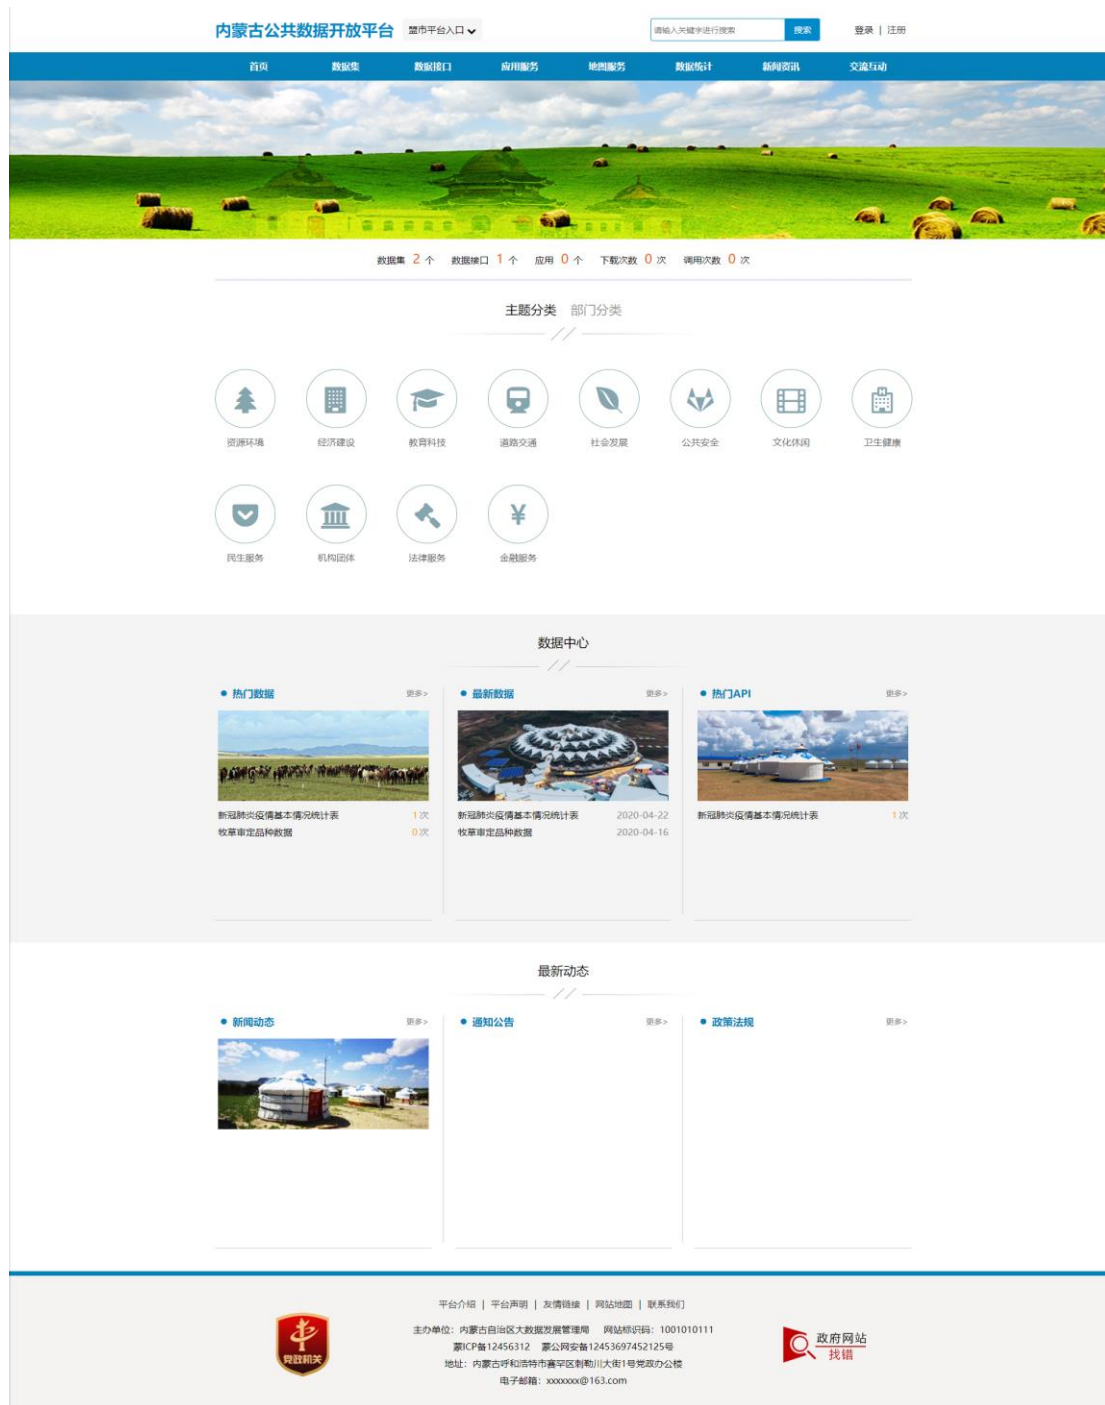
内蒙古公共数据开放平台 盟市平台入口

请输入关键字进行搜索 搜索

登录 | 注册

首页 数据集 数据接口 应用服务 地图服务 数据统计 新闻资讯 交流互动

数据集 2 个 数据接口 1 个 应用 0 个 下载次数 0 次 调用次数 0 次

主题分类 部门分类

资源环境 经济建设 教育科技 道路交通 社会发展 公共安全 文化休闲 卫生健康

民生服务 机构团体 法律服务 金融服务

数据中心

● 热门数据 更多>

新冠肺炎疫情基本情况统计表 1次
牧草审定品种数据 0次

● 最新数据 更多>

新冠肺炎疫情基本情况统计表 2020-04-22
牧草审定品种数据 2020-04-16

● 热门API 更多>

新冠肺炎疫情基本情况统计表 1次

最新动态

● 新闻动态 更多>

● 通知公告 更多>

● 政策法规 更多>

平台介绍 | 平台声明 | 友情链接 | 网站地图 | 联系我们

主办单位：内蒙古自治区大数据发展管理局 网站标识码：1001010111
蒙ICP备12456312 蒙公网安备12453697452125号
地址：内蒙古呼和浩特市赛罕区敕勒川大街1号党政办公楼
电子邮箱：xxxxxxx@163.com

党政机关

政府网站 找错